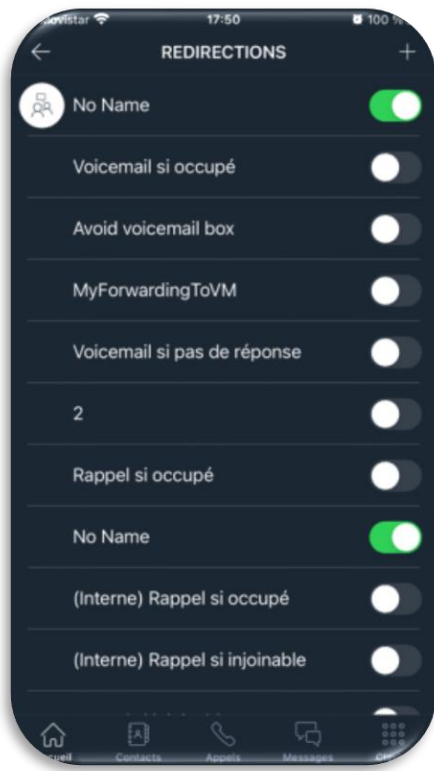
ovistar 17:50 100

← REDIRECTIONS +

No Name

Voicemail si occupé

Avoid voicemail box

MyForwardingToVM

Voicemail si pas de réponse

2

Rappel si occupé

No Name

(Interne) Rappel si occupé

(Interne) Rappel si injoinable

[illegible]

cueil Contacts Appels Messages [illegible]